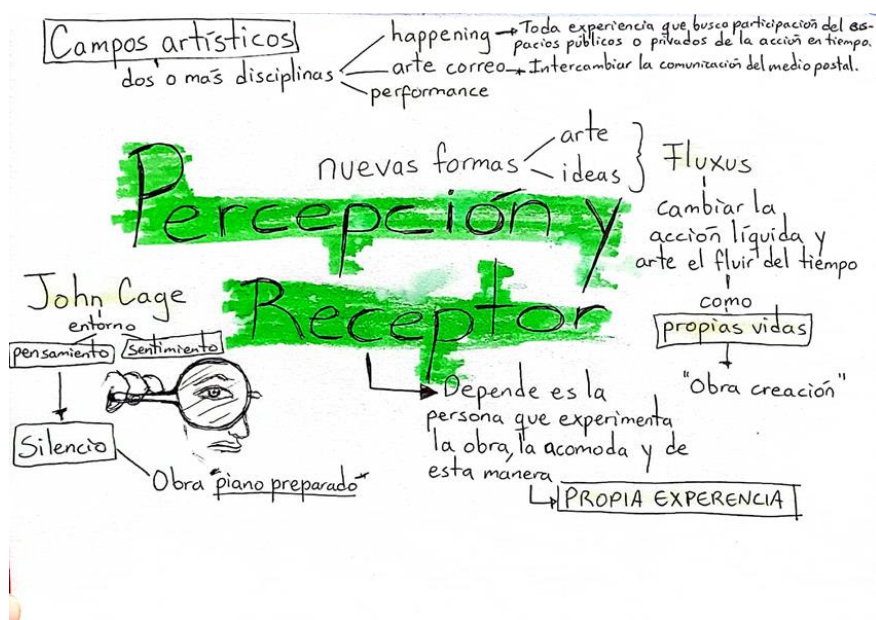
Campos artísticos
dos o más disciplinas
happening → Toda experiencia que busco participación del espacios públicos o privados de la acción en tiempo.
arte correo → Intercambiar la comunización del medio postal.
performance

nuevas formas
arte
ideas
Fluxus
cambiar la acción líquida y arte el fluir del tiempo
como
propias vidas
"Obra creación"

Percepción y Receptor

John Cage
entorno
pensamiento
sentimiento
Silencio
Obra piano preparado

Depende es la persona que experimenta la obra, la acomoda y de esta manera
PROPIA EXPERENCIA